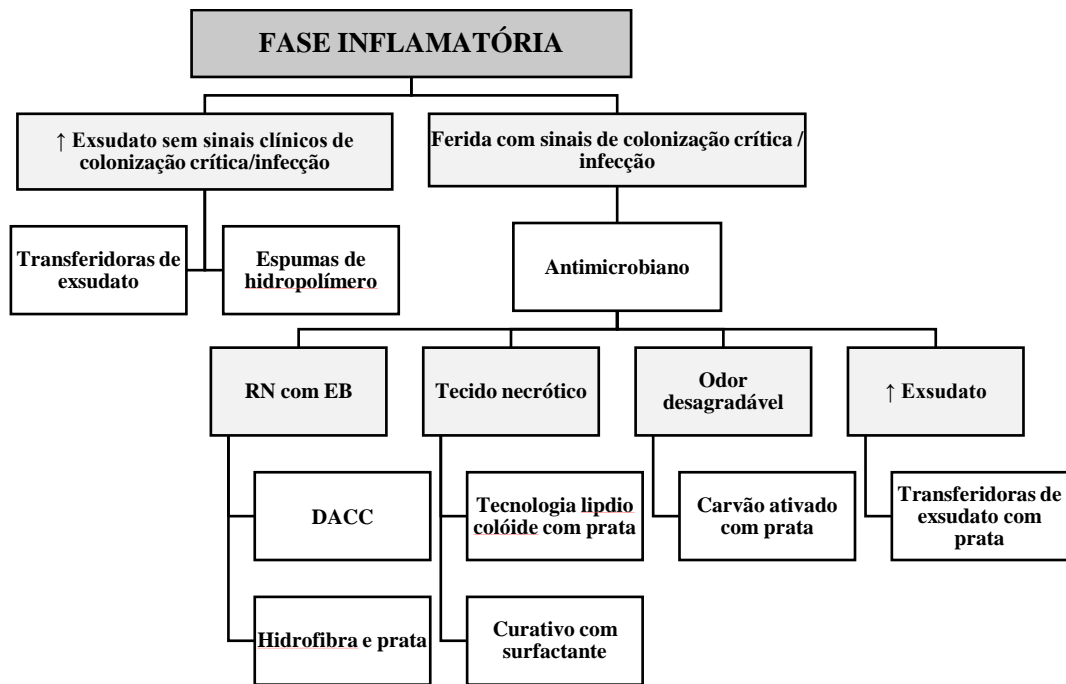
FASE INFLAMATÓRIA

↑ Exsudato sem sinais clínicos de colonização crítica/infecção

Transferidoras de exsudato

Espumas de hidropolímero

Ferida com sinais de colonização crítica / infecção

Antimicrobiano

RN com EB

DACC

Hidrofibra e prata

Tecido necrótico

Tecnologia lipdio colóide com prata

Curativo com surfactante

Odor desagradável

Carvão ativado com prata

↑ Exsudato

Transferidoras de exsudato com prata